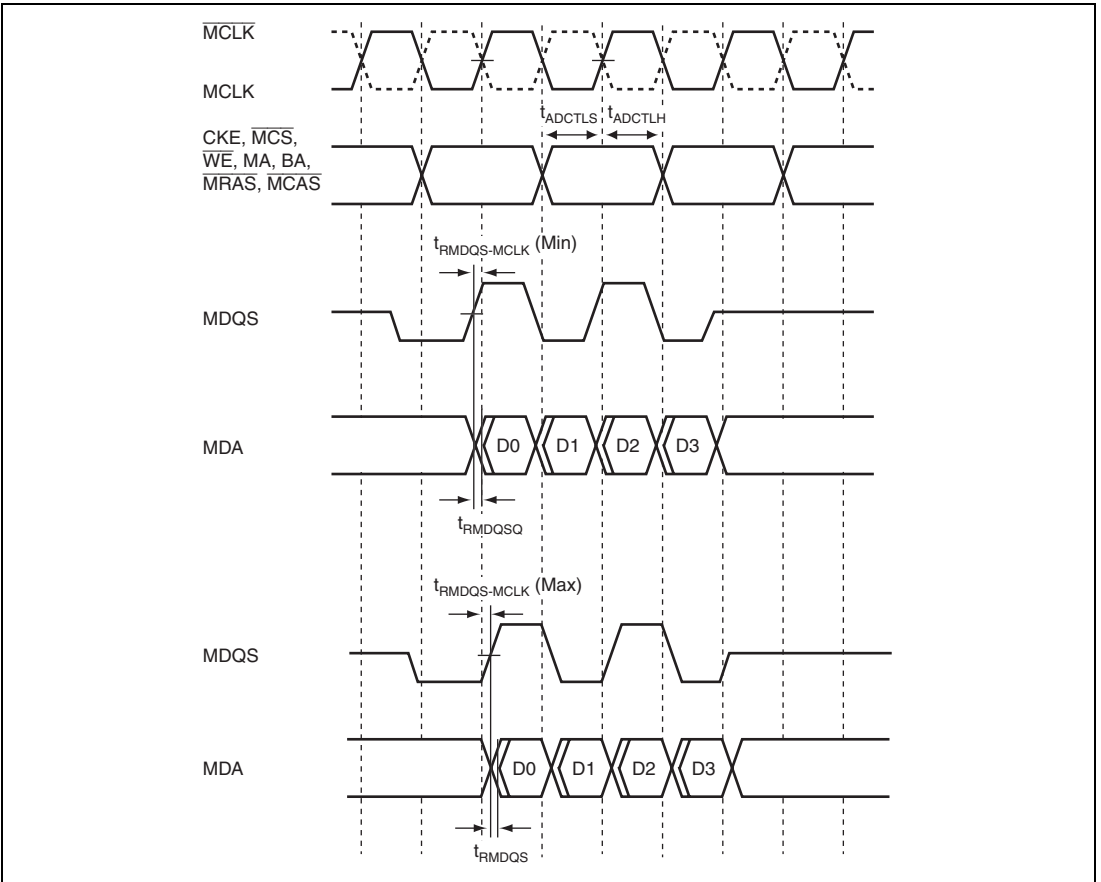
$\overline{MCLK}$

MCLK

$t_{ADCTLS}$ $t_{ADCTLH}$

CKE, $\overline{MCS}$, $\overline{WE}$, MA, BA, $\overline{MRAS}$, $\overline{MCAS}$

$t_{RMDQS\text{-}MCLK}$ (Min)

MDQS

MDA

D0 D1 D2 D3

$t_{RMDQSQ}$

$t_{RMDQS\text{-}MCLK}$ (Max)

MDQS

MDA

D0 D1 D2 D3

$t_{RMDQS}$